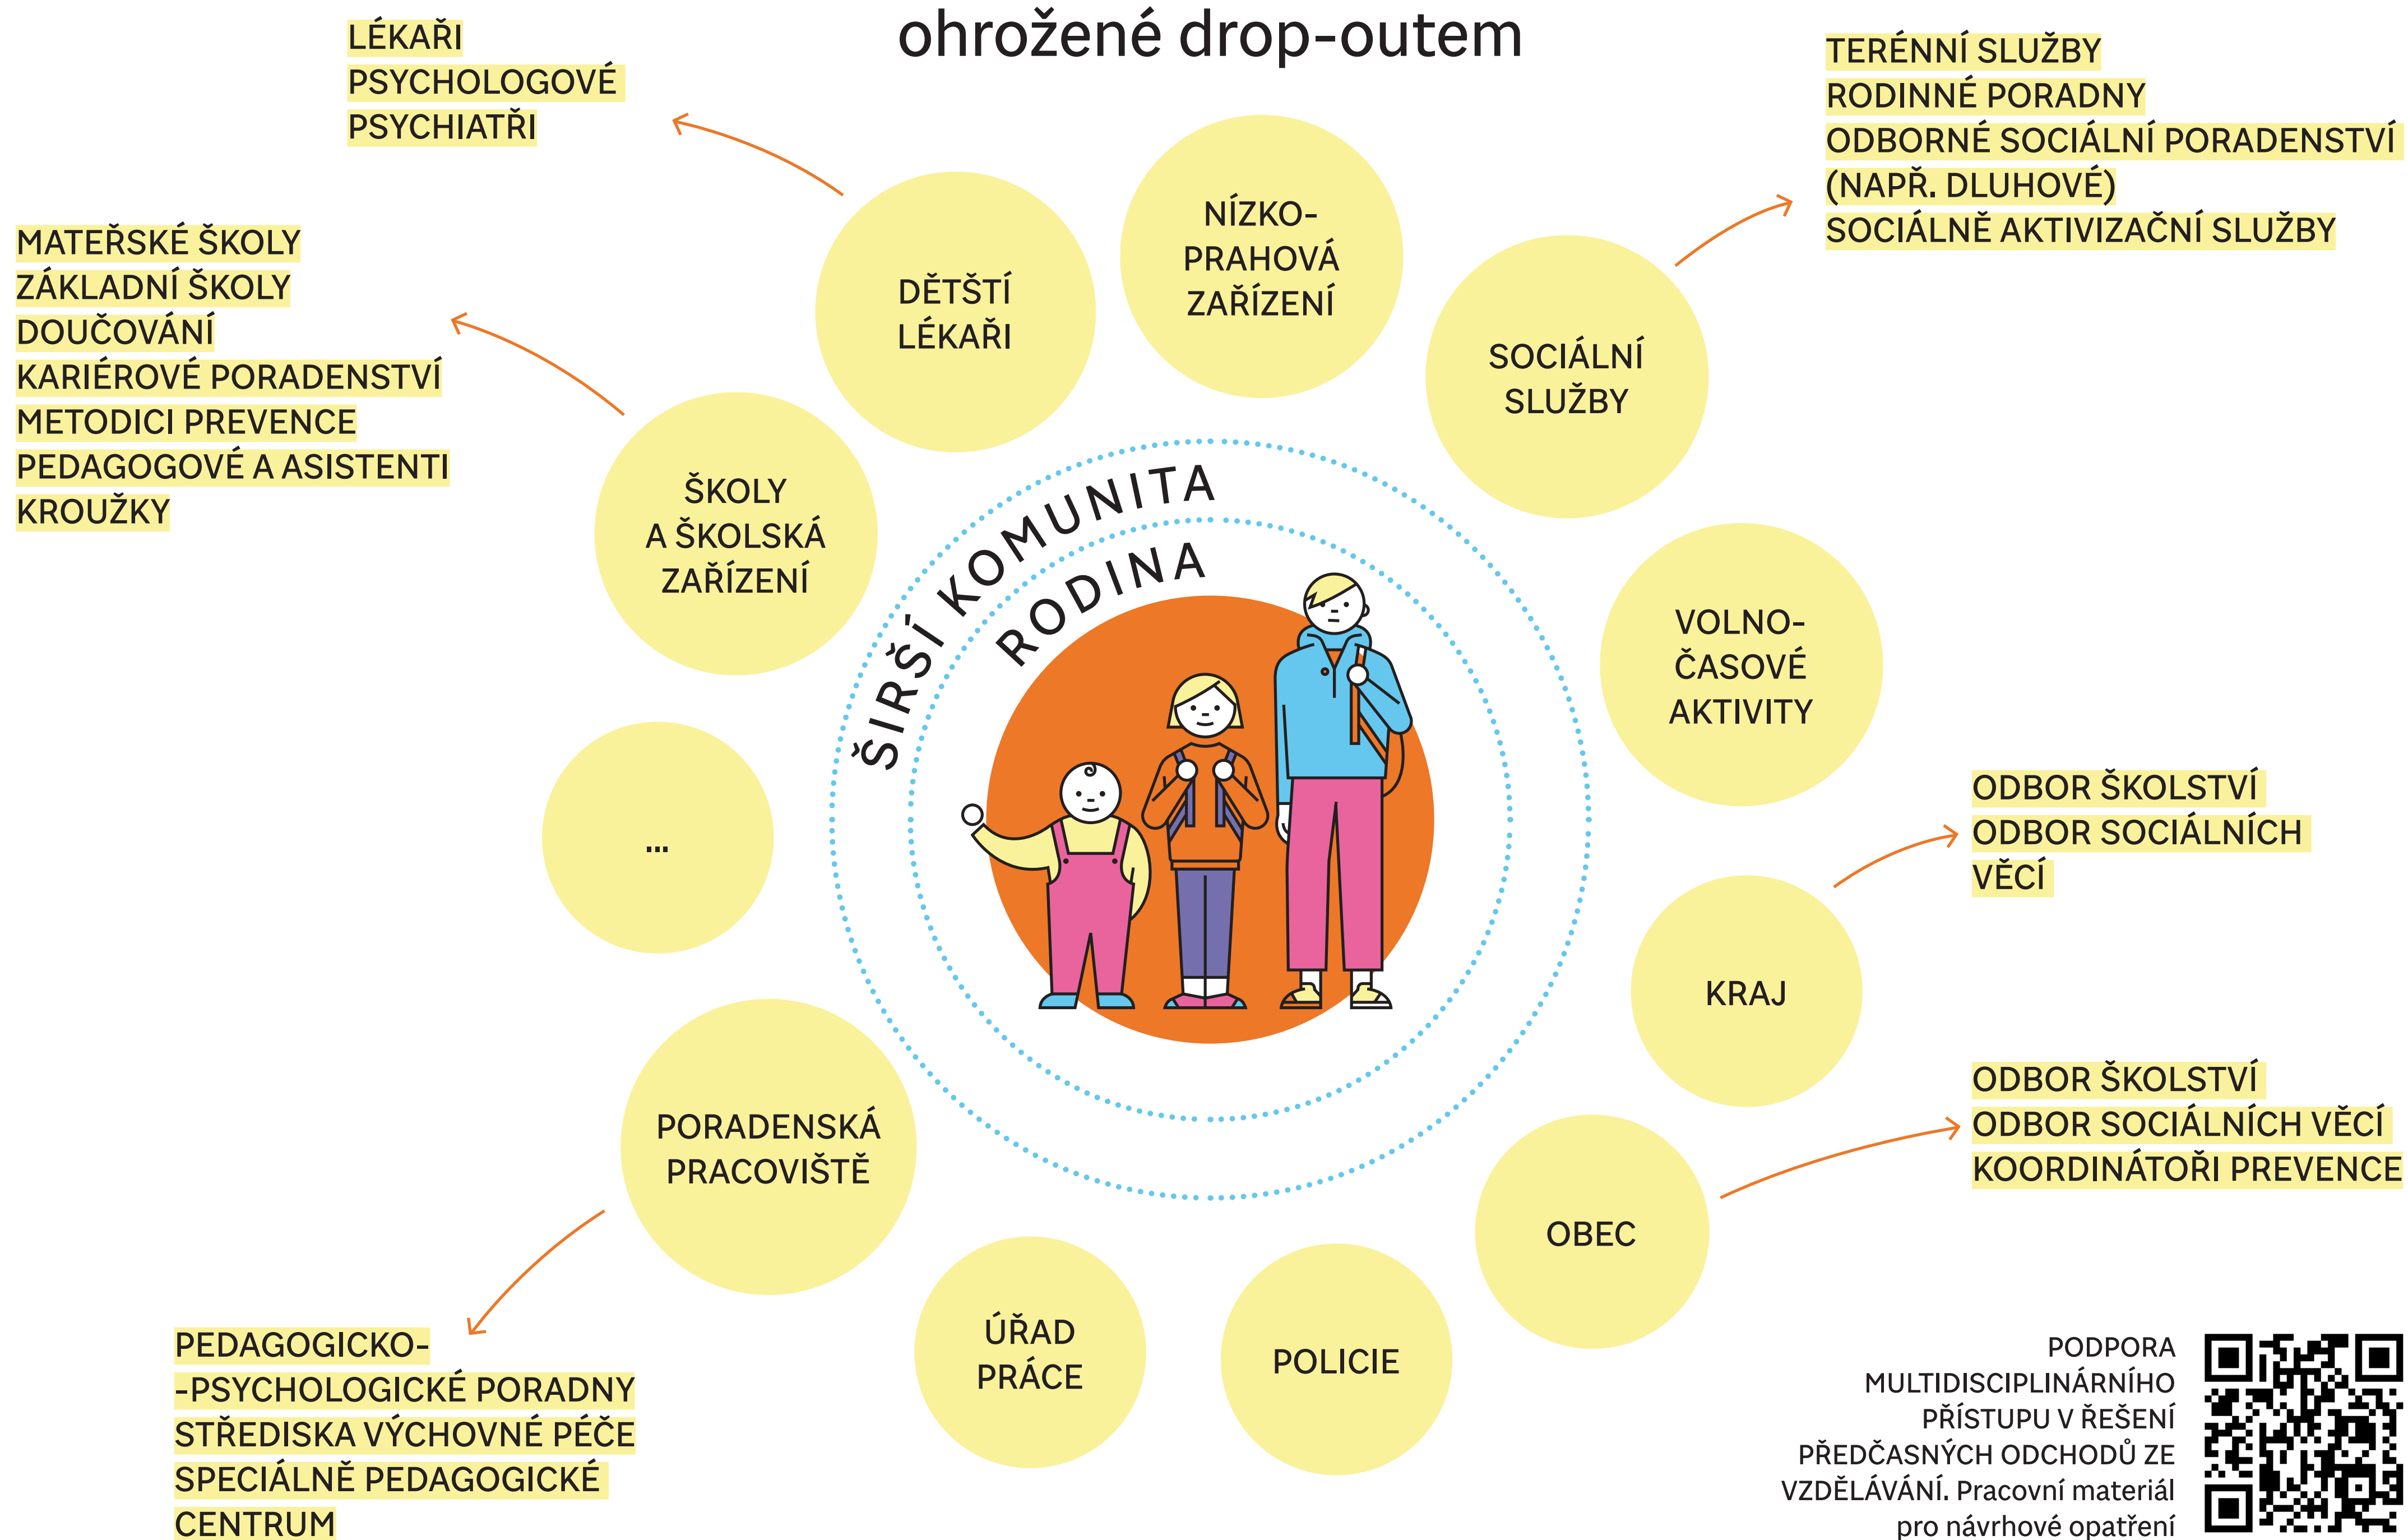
ohrožené drop-outem

LÉKAŘI
PSYCHOLOGOVÉ
PSYCHIATŘI

TERÉNNÍ SLUŽBY
RODINNÉ PORADNY
ODBORNÉ SOCIÁLNÍ PORADENSTVÍ (NAPŘ. DLUHOVÉ)
SOCIÁLNĚ AKTIVIZAČNÍ SLUŽBY

MATEŘSKÉ ŠKOLY
ZÁKLADNÍ ŠKOLY
DOUČOVÁNÍ
KARIÉROVÉ PORADENSTVÍ
METODICI PREVENCE
PEDAGOGOVÉ A ASISTENTI
KROUŽKY

DĚTŠTÍ LÉKAŘI

NÍZKO-PRAHOVÁ ZAŘÍZENÍ

SOCIÁLNÍ SLUŽBY

ŠKOLY A ŠKOLSKÁ ZAŘÍZENÍ

ŠIRŠÍ KOMUNITA

RODINA

VOLNO-ČASOVÉ AKTIVITY

...

ODBOR ŠKOLSTVÍ
ODBOR SOCIÁLNÍCH VĚCÍ

KRAJ

ODBOR ŠKOLSTVÍ
ODBOR SOCIÁLNÍCH VĚCÍ
KOORDINÁTOŘI PREVENCE

PORADENSKÁ PRACOVIŠTĚ

OBEC

ÚŘAD PRÁCE

POLICIE

PEDAGOGICKO-
-PSYCHOLOGICKÉ PORADNY
STŘEDISKA VÝCHOVNÉ PÉČE
SPECIÁLNĚ PEDAGOGICKÉ CENTRUM

PODPORA MULTIDISCIPLINÁRNÍHO PŘÍSTUPU V ŘEŠENÍ PŘEDČASNÝCH ODCHODŮ ZE VZDĚLÁVÁNÍ. Pracovní materiál pro návrhové opatření